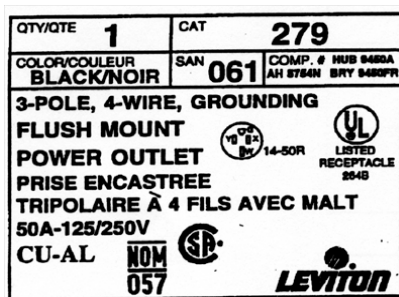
| QTY/QTE 1 | CAT 279 | |
|---|---|---|
| COLOR/COULEUR BLACK/NOIR | SAN 061 | COMP. # HUB 9450A AH 5754N BRY 9450FR |

3-POLE, 4-WIRE, GROUNDING
FLUSH MOUNT
POWER OUTLET
PRISE ENCASTREE
TRIPOLAIRE À 4 FILS AVEC MALT
50A-125/250V
CU-AL

Y G X W 14-50R

UL LISTED RECEPTACLE 264B

NOM 057

SP

LEVITON